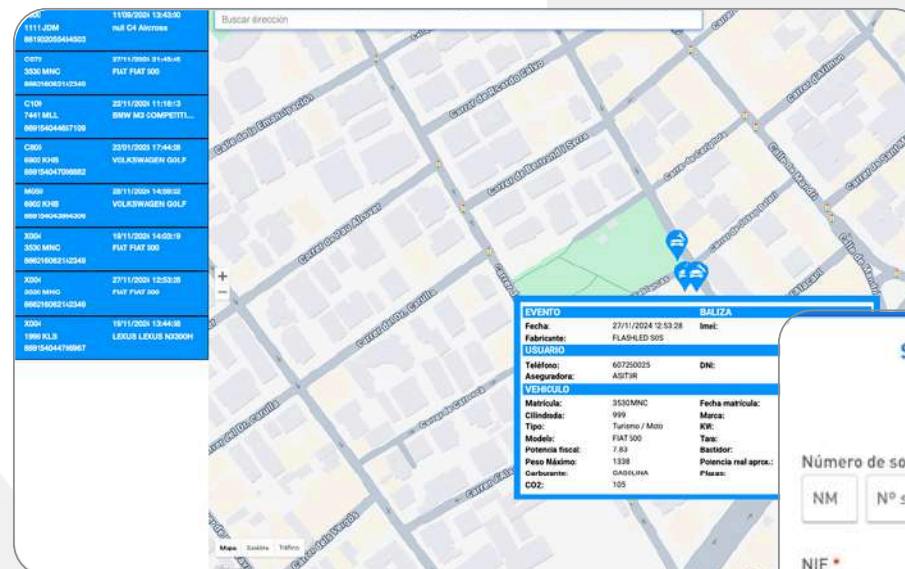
X000 1111 JDM 869102055414503 | 11/09/2024 13:43:00 null C4 Aircross

C071 3530 MNC 869216062142349 | 27/11/2024 21:45:45 FIAT FIAT 500

C109 7441 MLL 869154044657109 | 22/11/2024 11:18:13 BMW M3 COMPETITI...

C805 6802 KHB 869154047098882 | 22/01/2024 17:44:38 VOLKSWAGEN GOLF

M059 6802 KHB 869154043994306 | 28/11/2024 14:09:02 VOLKSWAGEN GOLF

X004 3530 MNC 869216062142349 | 19/11/2024 14:03:19 FIAT FIAT 500

X004 3530 MNC 869216062142349 | 27/11/2024 12:53:28 FIAT FIAT 500

X004 1999 KLS 869154044796967 | 19/11/2024 13:44:38 LEXUS LEXUS NX300H

Buscar dirección

Calle de la Emancipación
Carrer de Ricardo Calvo
Carrer de Bertrand i Serra
Carrer de l'Alcalde
Carrer del Doctor Castilla
Carrer del Pau Alsines
Calle de Manuela
Carrer de la Vergés

+
−

| EVENTO | | BALIZA | |
|---|---|---|---|
| Fecha: | 27/11/2024 12:53:28 | Imei: | |
| Fabricante: | FLASHLED SOS | | |
| USUARIO | | | |
| Teléfono: | 607250025 | DNI: | |
| Aseguradora: | ASITIR | | |
| VEHICULO | | | |
| Matrícula: | 3530MNC | Fecha matrícula: | |
| Cilindrada: | 999 | Marca: | |
| Tipo: | Turismo / Moto | KW: | |
| Modelo: | FIAT 500 | Tara: | |
| Potencia fiscal: | 7.83 | Bastidor: | |
| Peso Máximo: | 1338 | Potencia real aprox.: | |
| Carburante: | GASOLINA | Plazas: | |
| CO2: | 105 | | |

Mapa Satélite Tráfico

S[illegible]

Número de so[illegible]

NM

Nº s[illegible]

NIF *